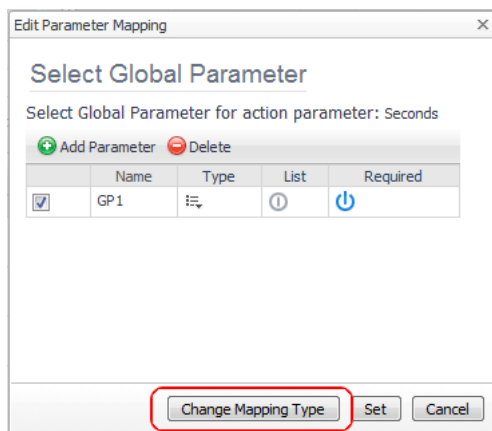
Edit Parameter Mapping

Select Global Parameter

Select Global Parameter for action parameter: Seconds

Add Parameter Delete

|  | Name | Type | List | Required |
|---|---|---|---|---|
|  | GP1 |  |  |  |

Change Mapping Type Set Cancel